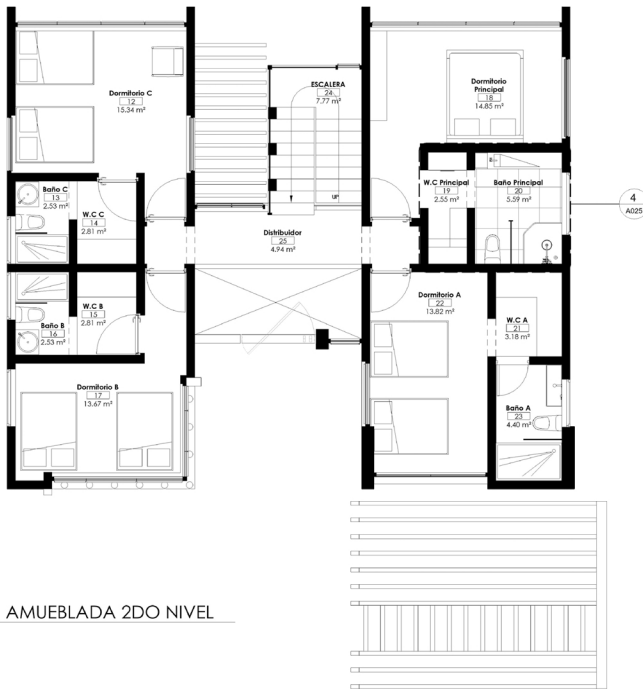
Dormitorio C
12
15.34 m²

ESCALERA
24
7.77 m²

Dormitorio Principal
18
14.85 m²

Baño C
13
2.53 m²

W.C C
14
2.81 m²

UP

W.C Principal
19
2.55 m²

Baño Principal
20
5.59 m²

4
A025

Distribuidor
25
4.94 m²

W.C B
15
2.81 m²

Baño B
16
2.53 m²

Dormitorio A
22
13.82 m²

W.C A
21
3.18 m²

Dormitorio B
17
13.67 m²

Baño A
23
4.40 m²

AMUEBLADA 2DO NIVEL